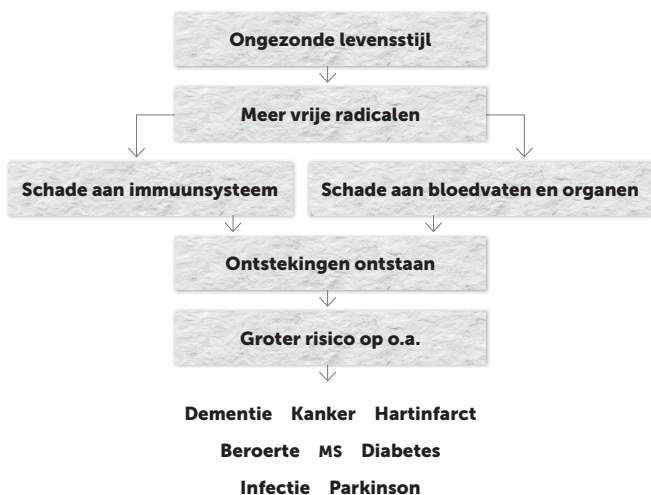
Ongezonde levensstijl

Meer vrije radicalen

Schade aan immuunsysteem

Schade aan bloedvaten en organen

Ontstekingen ontstaan

Groter risico op o.a.

Dementie Kanker Hartinfarct

Beroerte MS Diabetes

Infectie Parkinson